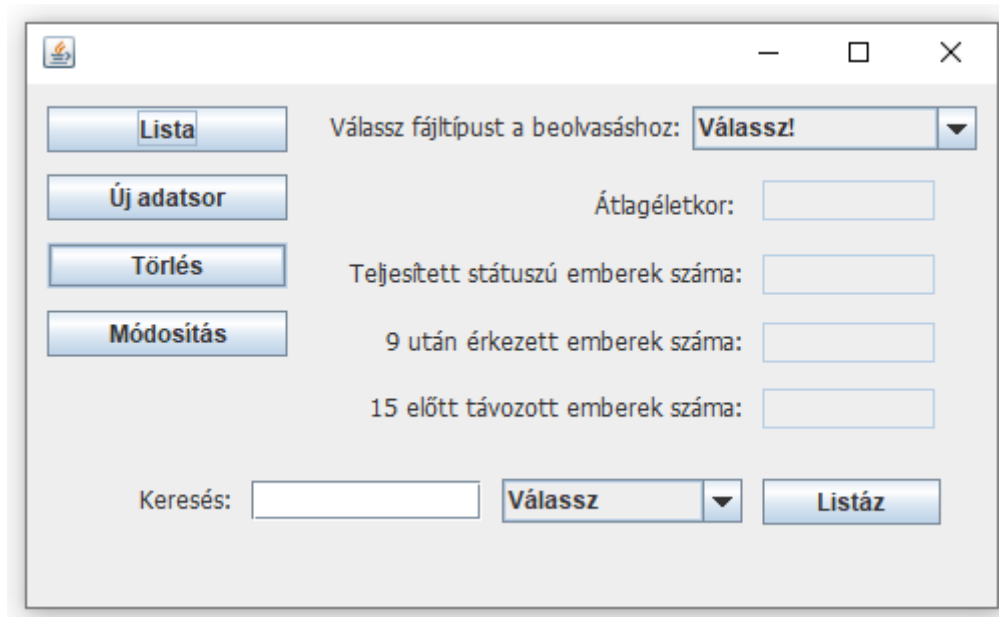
Lista

Új adatsor

Törlés

Módosítás

Válassz fájltípust a beolvasáshoz: Válassz!

Átlagéletkor:

Teljesített státuszú emberek száma:

9 után érkezett emberek száma:

15 előtt távozott emberek száma:

Keresés: Válassz Listáz